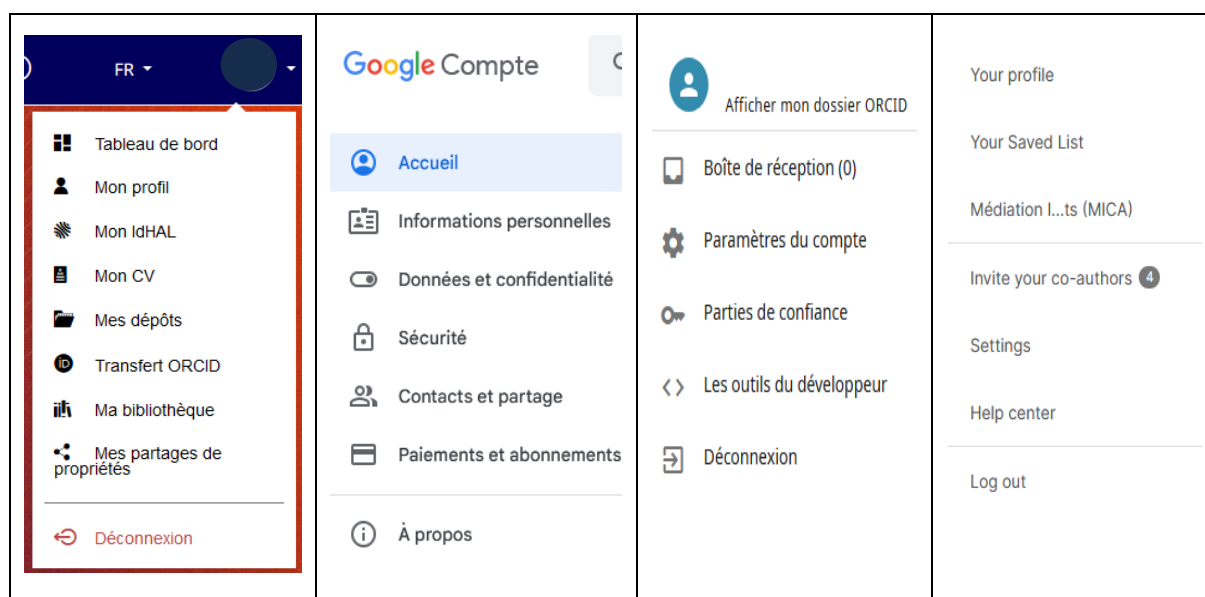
FR

Tableau de bord
Mon profil
Mon IdHAL
Mon CV
Mes dépôts
Transfert ORCID
Ma bibliothèque
Mes partages de propriétés
Déconnexion

Google Compte

Accueil
Informations personnelles
Données et confidentialité
Sécurité
Contacts et partage
Paiements et abonnements
À propos

Afficher mon dossier ORCID
Boîte de réception (0)
Paramètres du compte
Parties de confiance
Les outils du développeur
Déconnexion

Your profile
Your Saved List
Médiation I...ts (MICA)
Invite your co-authors 4
Settings
Help center
Log out